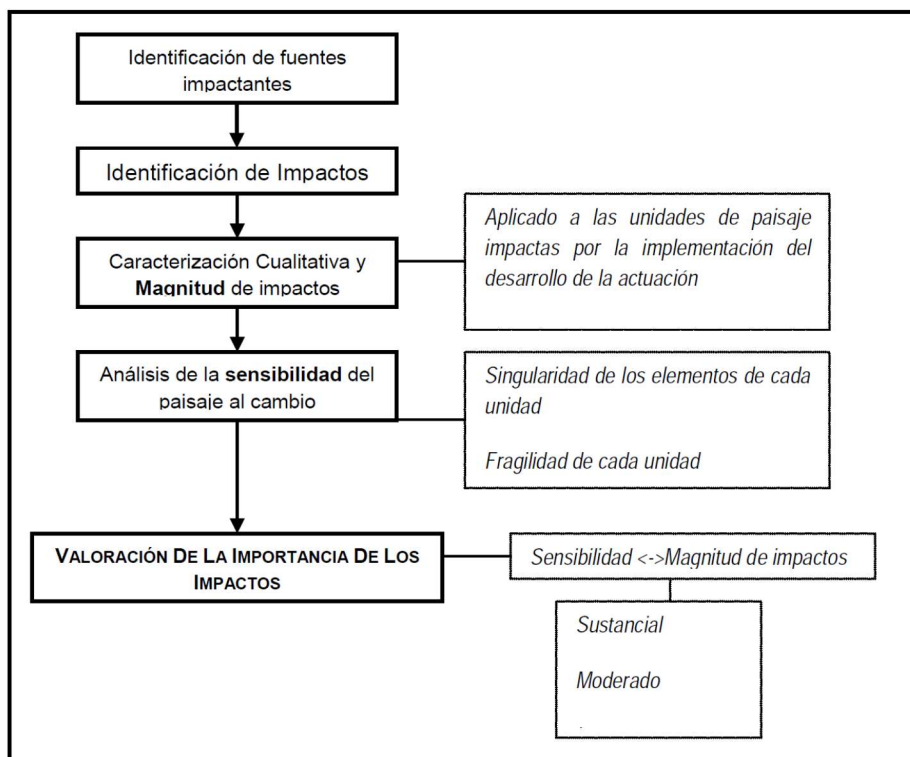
Identificación de fuentes impactantes

Identificación de Impactos

Caracterización Cualitativa y **Magnitud** de impactos

Aplicado a las unidades de paisaje impactas por la implementación del desarrollo de la actuación

Análisis de la **sensibilidad** del paisaje al cambio

Singularidad de los elementos de cada unidad

Fragilidad de cada unidad

**VALORACIÓN DE LA IMPORTANCIA DE LOS IMPACTOS**

Sensibilidad <->Magnitud de impactos

Sustancial

Moderado